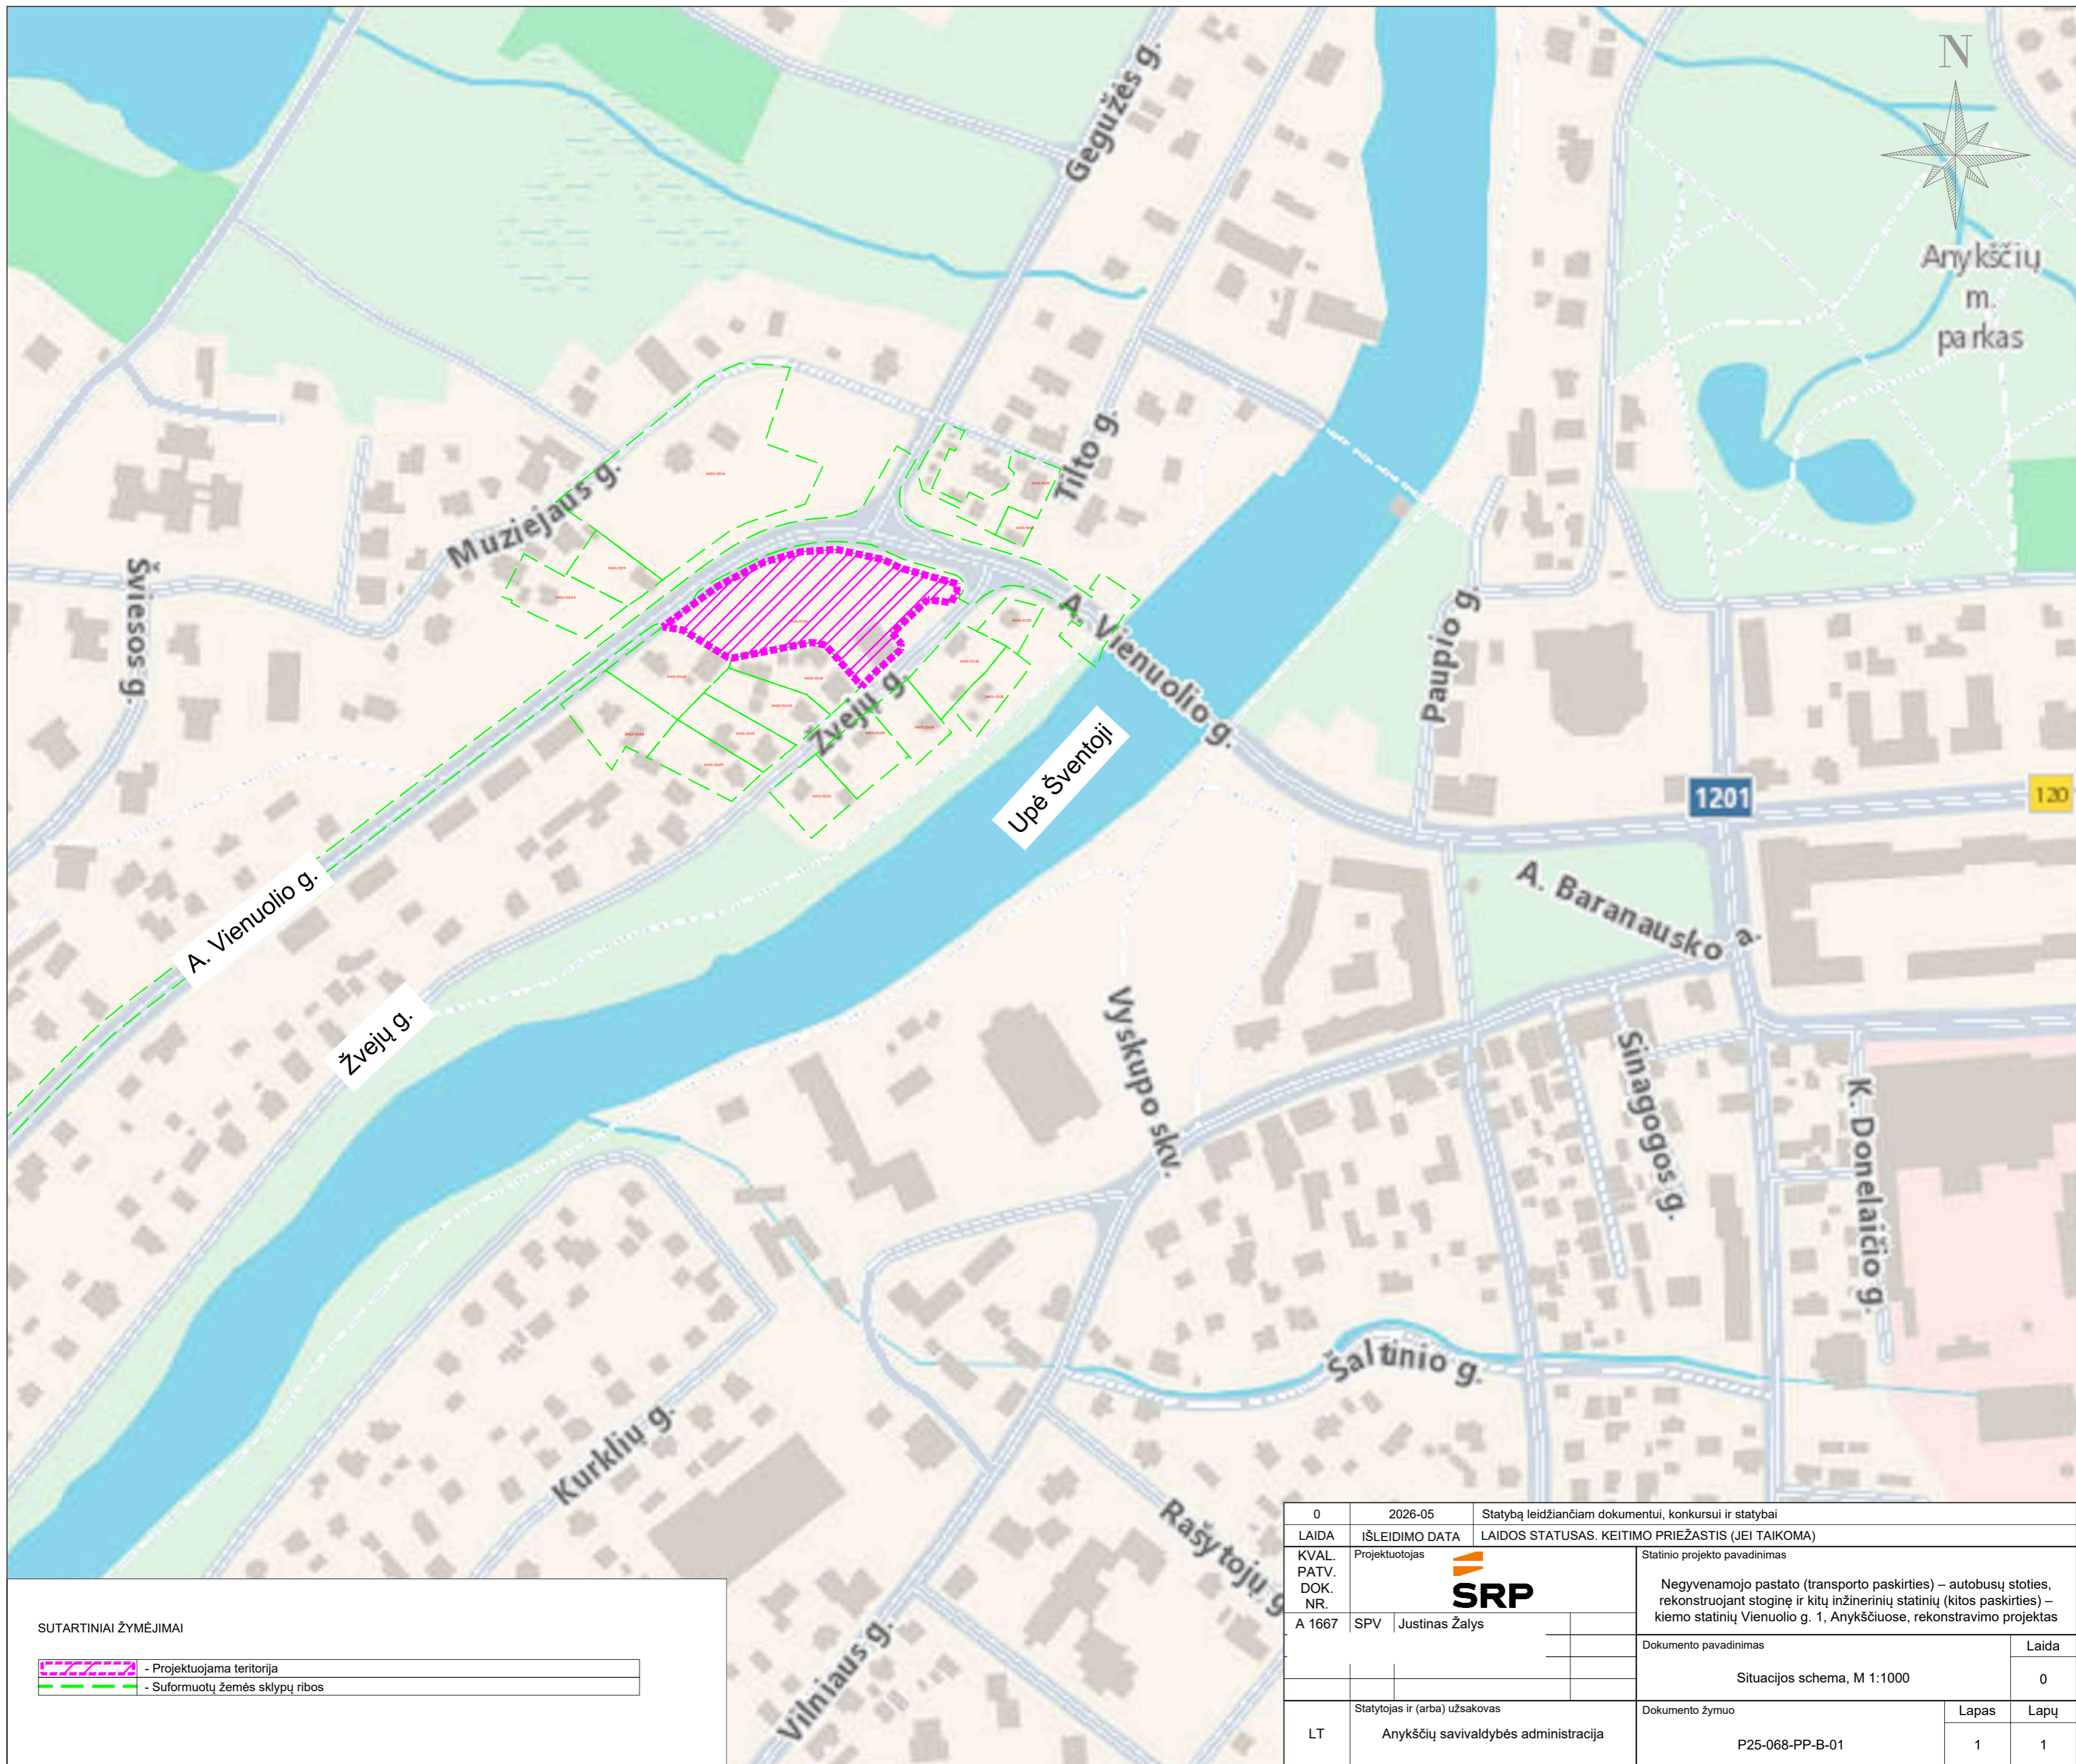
N

Anykščių m. parkas

Gegužės g.

Tilto g.

Muziejaus g.

Šviesos g.

A. Vienuolio g.

Žvejų g.

Upė Šventoji

Paupio g.

1201

120

A. Baranausko a.

Vyskupo skv.

Sinagogos g.

K. Donelaičio g.

Šaltinio g.

Kurklių g.

Rašytojų g.

Vilniaus g.

A. Vienuolio g.

Žvejų g.

SUTARTINIAI ŽYMĖJIMAI

- Projektuojama teritorija
- Suformuotų žemės sklypų ribos

| 0 | 2026-05 | Statybą leidžiančiam dokumentui, konkursui ir statybai |
|---|---|---|
| LAIDA | IŠLEIDIMO DATA | LAIDOS STATUSAS. KEITIMO PRIEŽASTIS (JEI TAIKOMA) |

KVAL. PATV. DOK. NR.

Projektuotojas

SRP

A 1667 | SPV | Justinas Žalys

Statinio projekto pavadinimas

Negyvenamojo pastato (transporto paskirties) – autobusų stoties, rekonstruojant stoginę ir kitų inžinerinių statinių (kitos paskirties) – kiemo statinių Vienuolio g. 1, Anykščiuose, rekonstravimo projektas

Dokumento pavadinimas

Situacijos schema, M 1:1000

Laida

0

Statytojas ir (arba) užsakovas

LT

Anykščių savivaldybės administracija

Dokumento žymuo

P25-068-PP-B-01

Lapas

1

Lapų

1